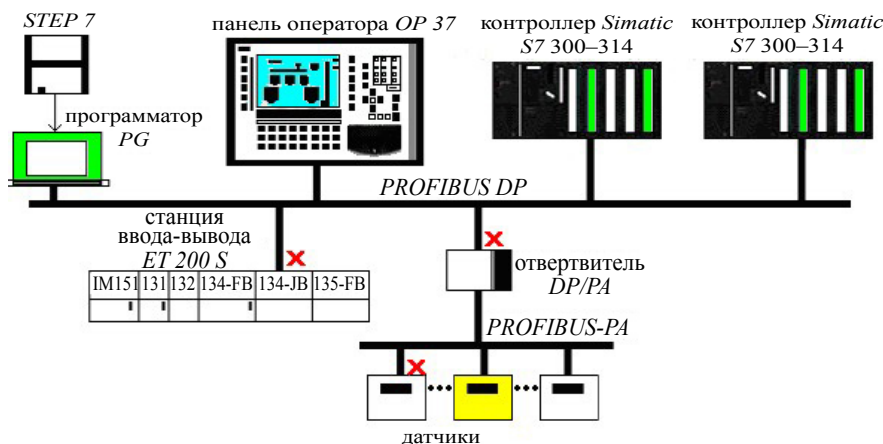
STEP 7

панель оператора OP 37

контроллер Simatic S7 300–314

контроллер Simatic S7 300–314

программатор PG

PROFIBUS DP

станция ввода-вывода ET 200 S

| IM151 | 131 | 132 | 134-FB | 134-JB | 135-FB |
|---|---|---|---|---|---|

ответвитель DP/PA

PROFIBUS-PA

датчики